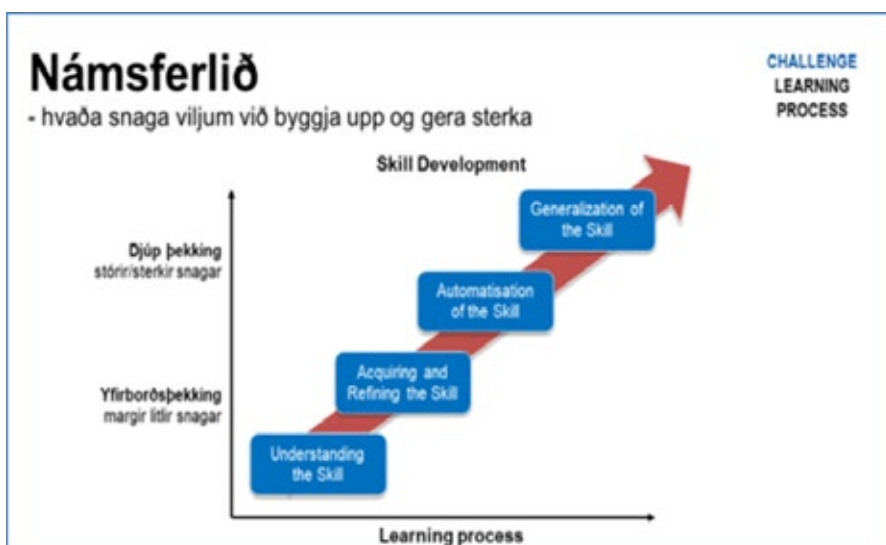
Námsferlið
- hvaða snaga viljum við byggja upp og gera sterka

CHALLENGE
LEARNING
PROCESS

Skill Development

Djúp þekking
stórir/sterkir snagar

Yfirborðsþekking
margir litlir snagar

Generalization of the Skill

Automatisation of the Skill

Acquiring and Refining the Skill

Understanding the Skill

Learning process